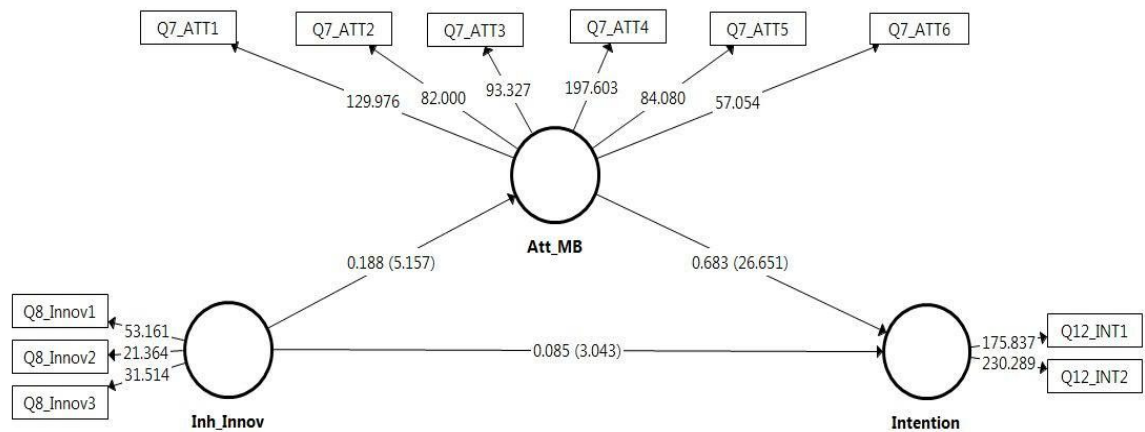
Q7_ATT1
Q7_ATT2
Q7_ATT3
Q7_ATT4
Q7_ATT5
Q7_ATT6

129.976
82.000
93.327
197.603
84.080
57.054

Att_MB

0.188 (5.157)
0.683 (26.651)

Q8_Innov1
Q8_Innov2
Q8_Innov3

53.161
21.364
31.514

0.085 (3.043)

175.837
230.289

Q12_INT1
Q12_INT2

Inh_Innov
Intention